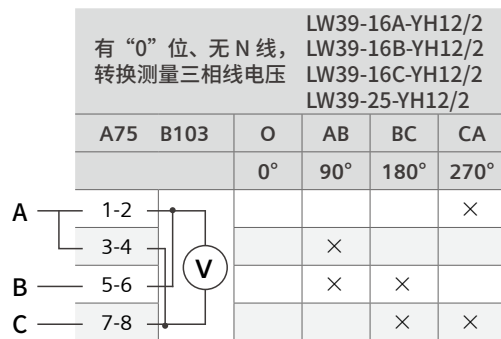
有“0”位、无 N 线，转换测量三相线电压

LW39-16A-YH12/2
LW39-16B-YH12/2
LW39-16C-YH12/2
LW39-25-YH12/2

| A75 B103 | O | AB | BC | CA |
|---|---|---|---|---|
| | 0° | 90° | 180° | 270° |
| 1-2 | | | | × |
| 3-4 | | × | | |
| 5-6 | | × | × | |
| 7-8 | | | × | × |

A
B
C
V